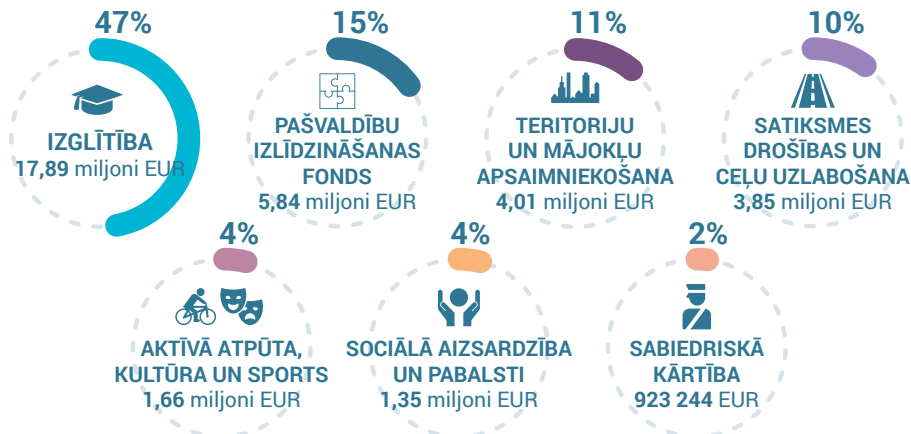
47%

IZGLĪTĪBA
17,89 miljoni EUR

15%

PAŠVALDĪBU IZLĪDZINĀŠANAS FONDS
5,84 miljoni EUR

11%

TERITORIJU UN MĀJOKĻU APSAIMNIEKOŠANA
4,01 miljoni EUR

10%

SATIKSMES DROŠĪBAS UN CEĻU UZLABOŠANA
3,85 miljoni EUR

4%

AKTĪVĀ ATPŪTA, KULTŪRA UN SPORTS
1,66 miljoni EUR

4%

SOCIĀLĀ AIZSARDZĪBA UN PABALSTI
1,35 miljoni EUR

2%

SABIEDRISKĀ KĀRTĪBA
923 244 EUR